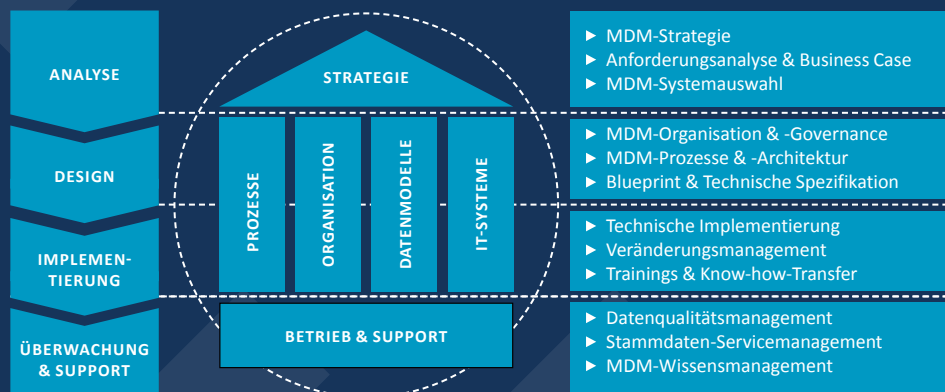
ANALYSE

DESIGN

IMPLEMENTIERUNG

ÜBERWACHUNG & SUPPORT

STRATEGIE

PROZESSE

ORGANISATION

DATENMODELLE

IT-SYSTEME

BETRIEB & SUPPORT

► MDM-Strategie
► Anforderungsanalyse & Business Case
► MDM-Systemauswahl

► MDM-Organisation & -Governance
► MDM-Prozesse & -Architektur
► Blueprint & Technische Spezifikation

► Technische Implementierung
► Veränderungsmanagement
► Trainings & Know-how-Transfer

► Datenqualitätsmanagement
► Stammdaten-Servicemanagement
► MDM-Wissensmanagement